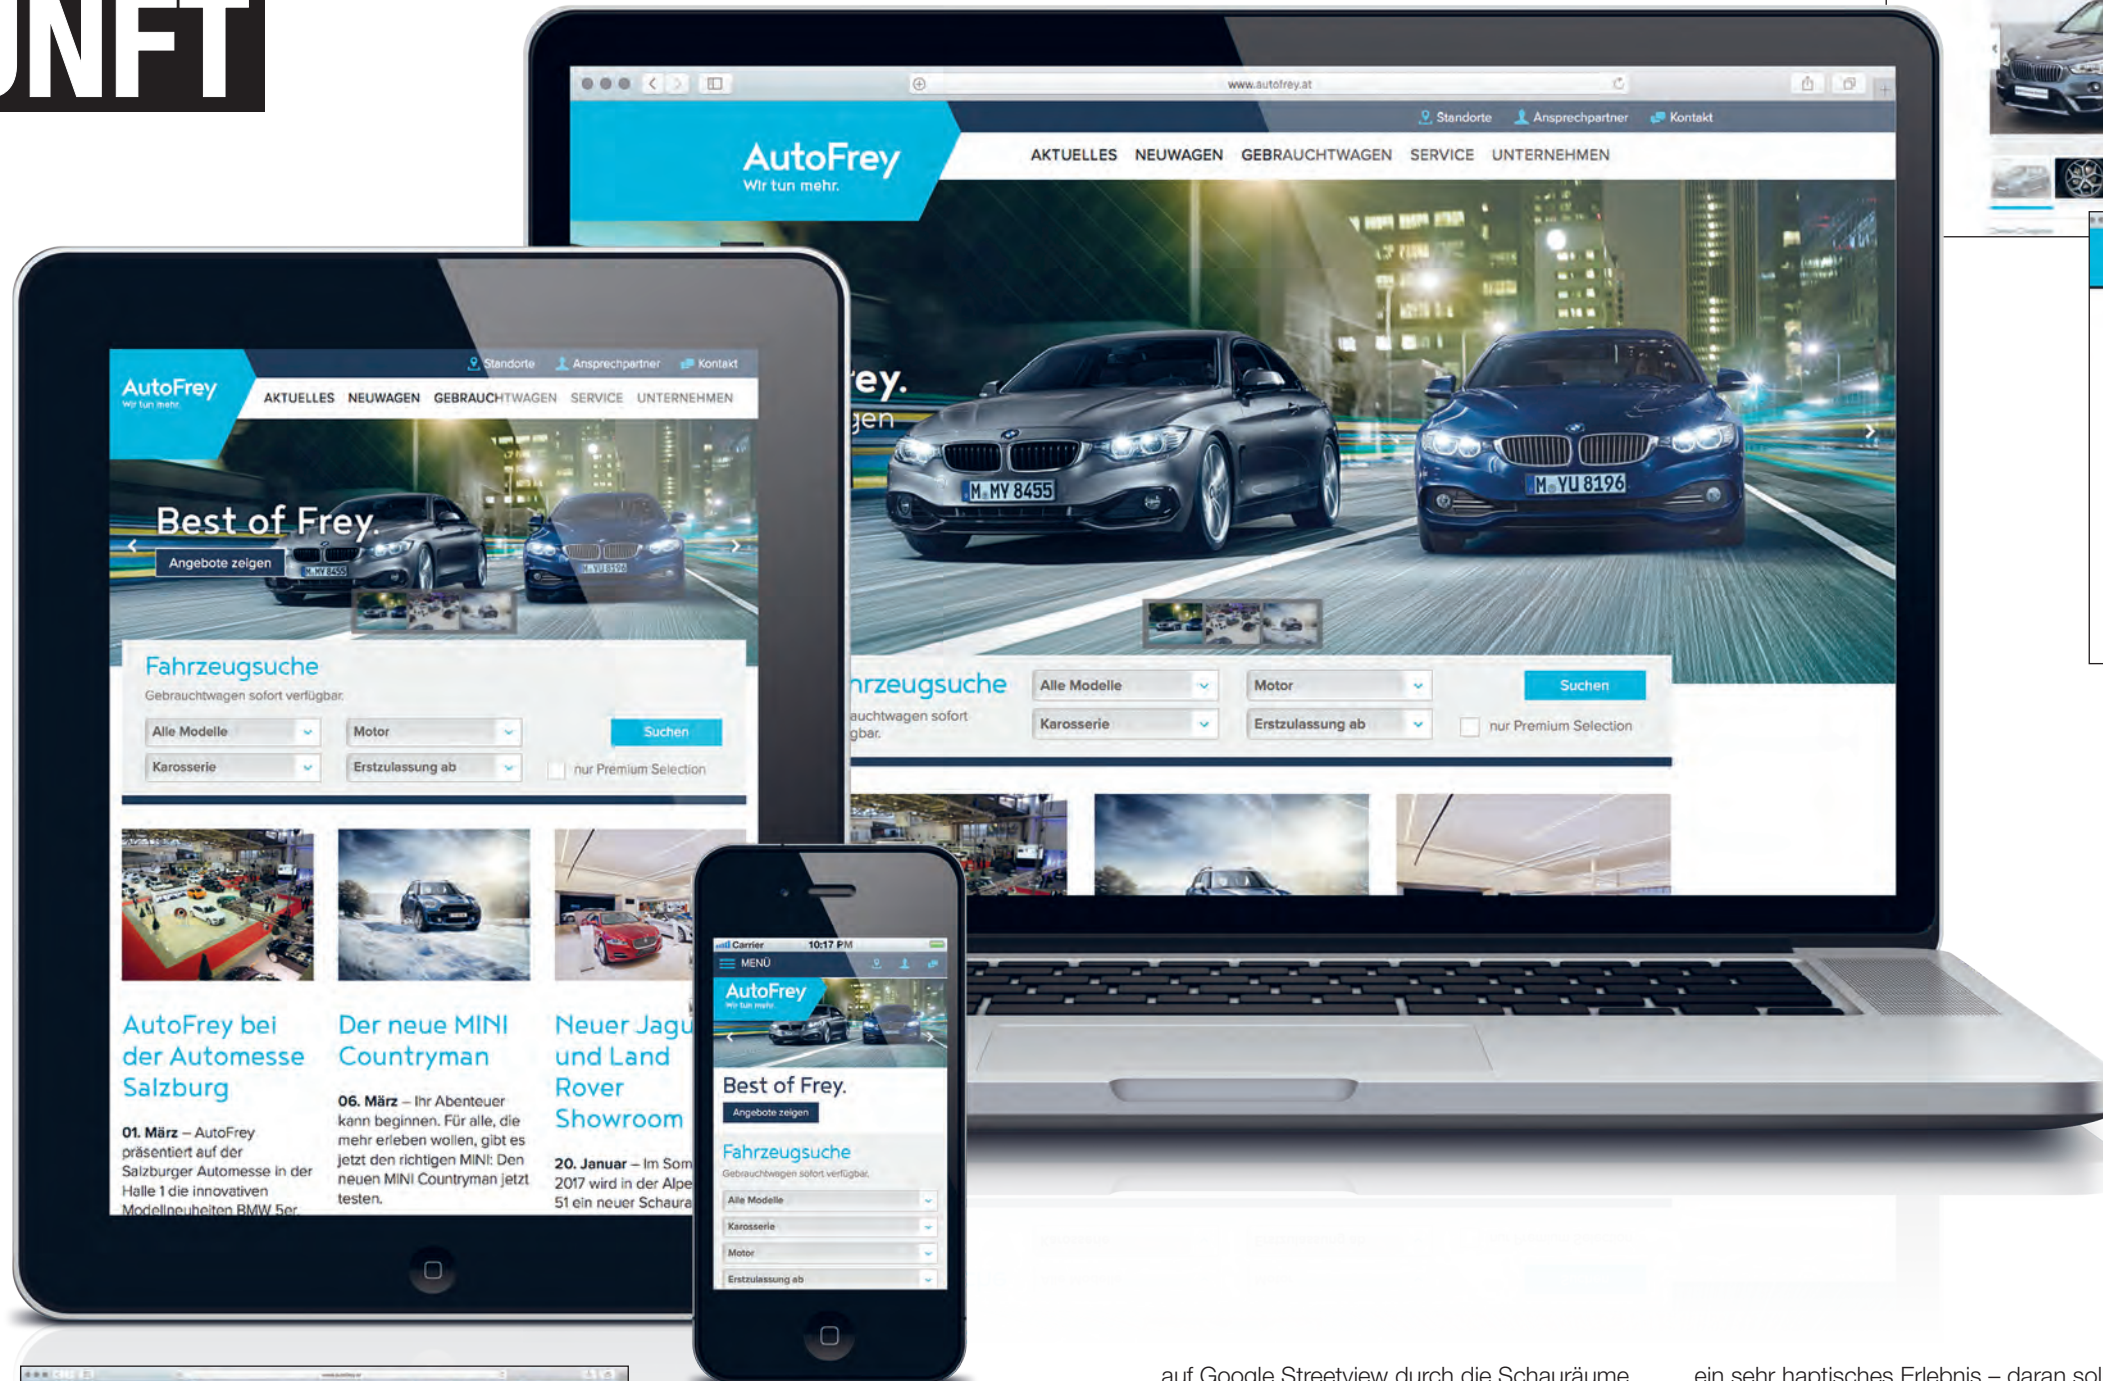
UNFT

www.autofrey.at

Standorte Ansprechpartner Kontakt

AutoFrey
Wir tun mehr.

AKTUELLES NEUWAGEN GEBRAUCHTWAGEN SERVICE UNTERNEHMEN

rey.
gen

M MY 8455
M YU 8196

hrzeugsuche
auchtwagen sofort
gbar.

Alle Modelle
Motor
Suchen
Karosserie
Erstzulassung ab
nur Premium Selection

Standorte Ansprechpartner Kontakt

AutoFrey
Wir tun mehr.

AKTUELLES NEUWAGEN GEBRAUCHTWAGEN SERVICE UNTERNEHMEN

Best of Frey.
Angebote zeigen

Fahrzeugsuche
Gebrauchtwagen sofort verfügbar.

Alle Modelle
Motor
Suchen
Karosserie
Erstzulassung ab
nur Premium Selection

AutoFrey bei der Automesse Salzburg

01. März – AutoFrey präsentiert auf der Salzburger Automesse in der Halle 1 die innovativen Modellneuheiten BMW 5er

Der neue MINI Countryman

06. März – Ihr Abenteuer kann beginnen. Für alle, die mehr erleben wollen, gibt es jetzt den richtigen MINI: Den neuen MINI Countryman jetzt testen.

Neuer Jagu und Land Rover Showroom

20. Januar – Im Som 2017 wird in der Alpe 51 ein neuer Schaura

Carrier 10:17 PM
MENÜ
AutoFrey
Wir tun mehr.
Best of Frey.
Angebote zeigen
Fahrzeugsuche
Gebrauchtwagen sofort verfügbar.
Alle Modelle
Karosserie
Motor
Erstzulassung ab

auf Google Streetview durch die Schauräume

ein sehr haptisches Erlebnis – daran sol